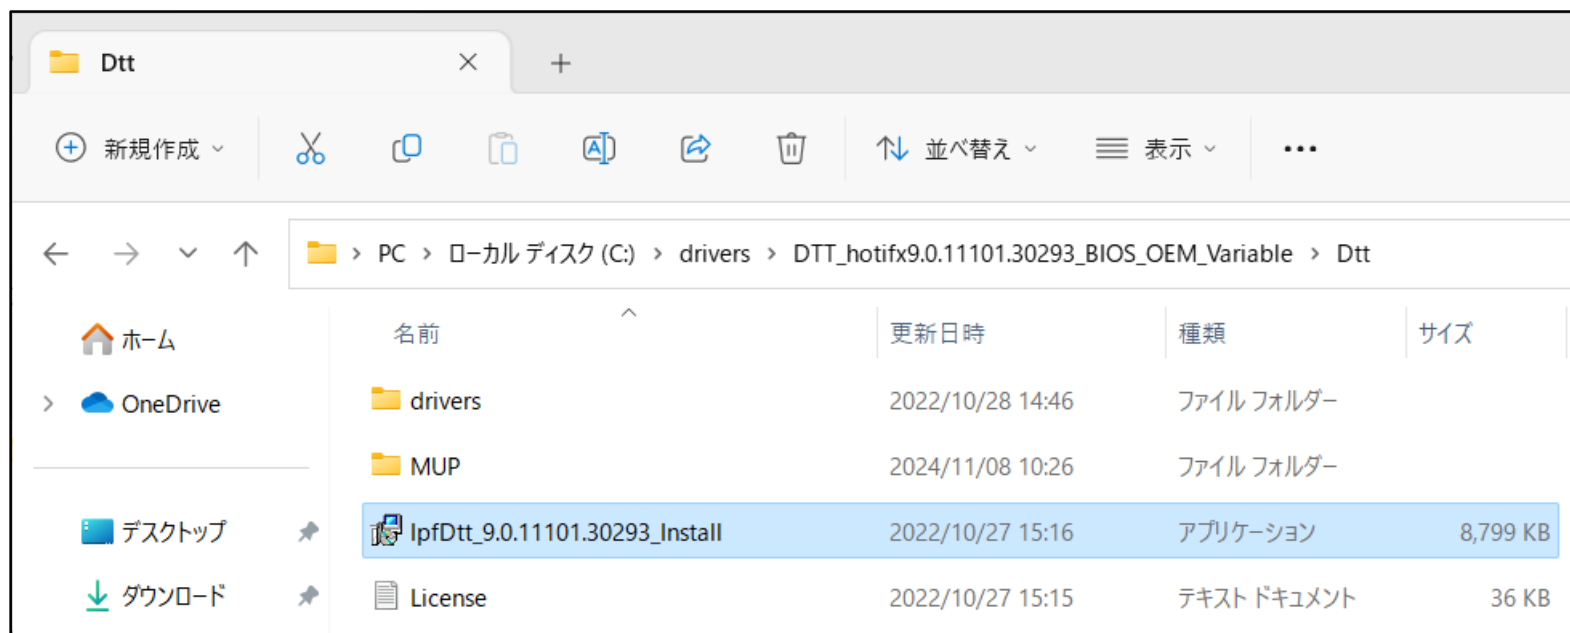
Dtt

新規作成

並べ替え

表示

...

PC > ローカル ディスク (C:) > drivers > DTT_hotifx9.0.11101.30293_BIOS_OEM_Variable > Dtt

ホーム

OneDrive

デスクトップ

ダウンロード

| 名前 | 更新日時 | 種類 | サイズ |
|---|---|---|---|
| drivers | 2022/10/28 14:46 | ファイル フォルダー | |
| MUP | 2024/11/08 10:26 | ファイル フォルダー | |
| IpfDtt_9.0.11101.30293_Install | 2022/10/27 15:16 | アプリケーション | 8,799 KB |
| License | 2022/10/27 15:15 | テキスト ドキュメント | 36 KB |